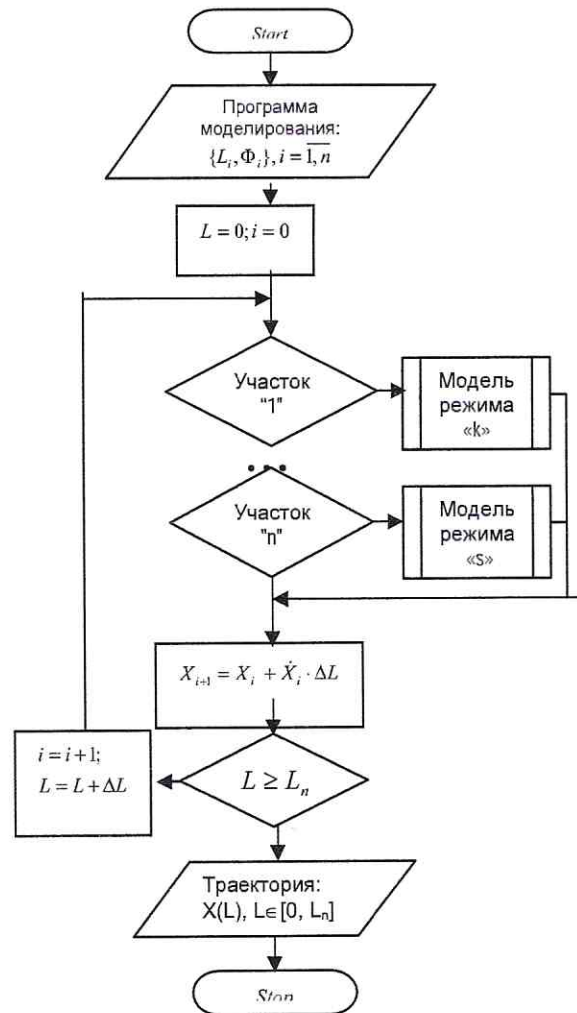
Start

Программа моделирования: $\{L_i, \Phi_i\}, i = \overline{1, n}$

$L = 0; i = 0$

Участок "1"

Модель режима «k»

Участок "n"

Модель режима «s»

$X_{i+1} = X_i + \dot{X}_i \cdot \Delta L$

$i = i + 1;$
$L = L + \Delta L$

$L \geq L_n$

Траектория: X(L), L∈ [0, Lₙ]

Stop